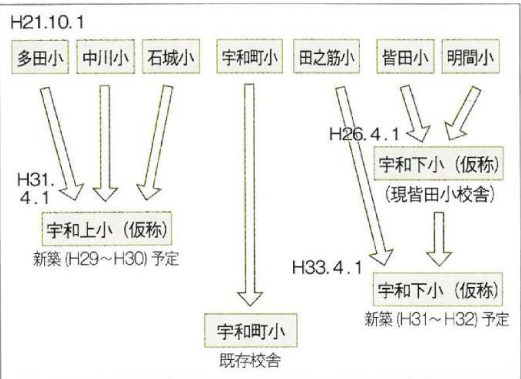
H21.10.1

多田小 中川小 石城小 宇和町小 田之筋小 皆田小 明間小

H26.4.1

宇和下小（仮称）
(現皆田小校舎)

H31.4.1

宇和上小（仮称）
新築 (H29～H30) 予定

H33.4.1

宇和下小（仮称）
新築 (H31～H32) 予定

宇和町小
既存校舎